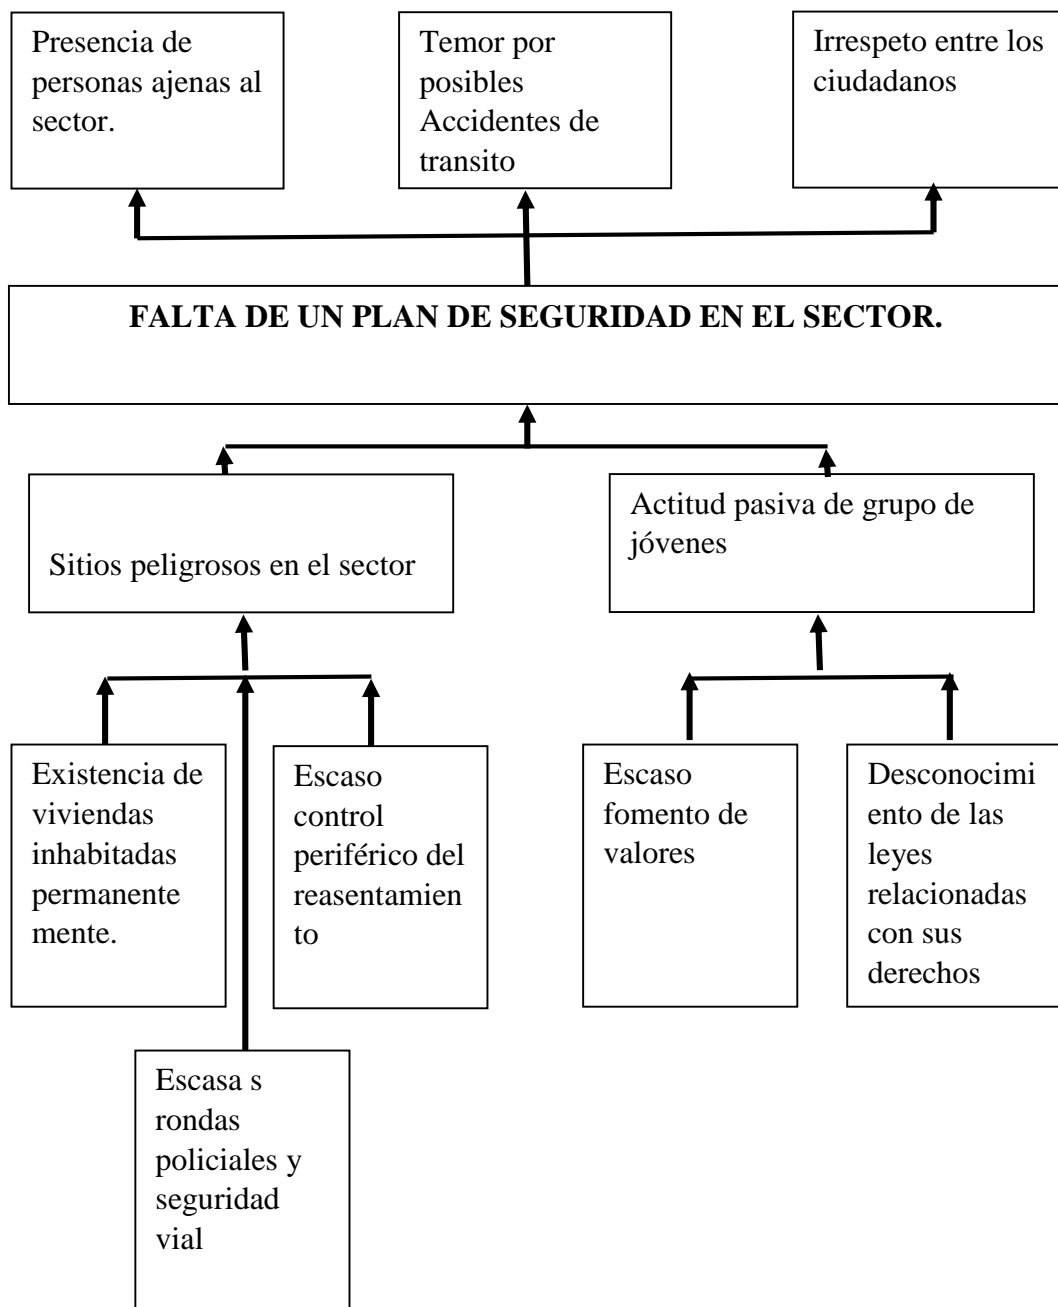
Presencia de personas ajenas al sector.

Temor por posibles Accidentes de transito

Irrespeto entre los ciudadanos

**FALTA DE UN PLAN DE SEGURIDAD EN EL SECTOR.**

Sitios peligrosos en el sector

Actitud pasiva de grupo de jóvenes

Existencia de viviendas inhabitadas permanentemente.

Escaso control periférico del reasentamiento

Escaso fomento de valores

Desconocimiento de las leyes relacionadas con sus derechos

Escasa s rondas policiales y seguridad vial